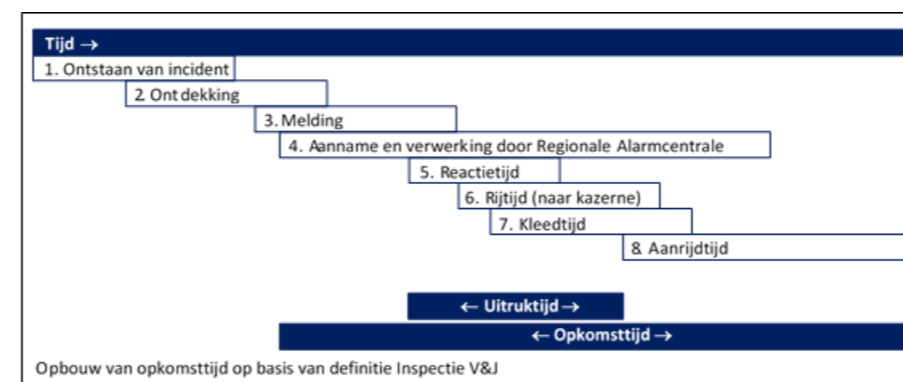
Tijd →

1. Ontstaan van incident

2. Ontdekking

3. Melding

4. Aanname en verwerking door Regionale Alarmcentrale

5. Reactietijd

6. Rijtijd (naar kazerne)

7. Kleedtijd

8. Aanrijdtijd

← Uitruktijd →

← Opkomsttijd →

Opbouw van opkomsttijd op basis van definitie Inspectie V&J